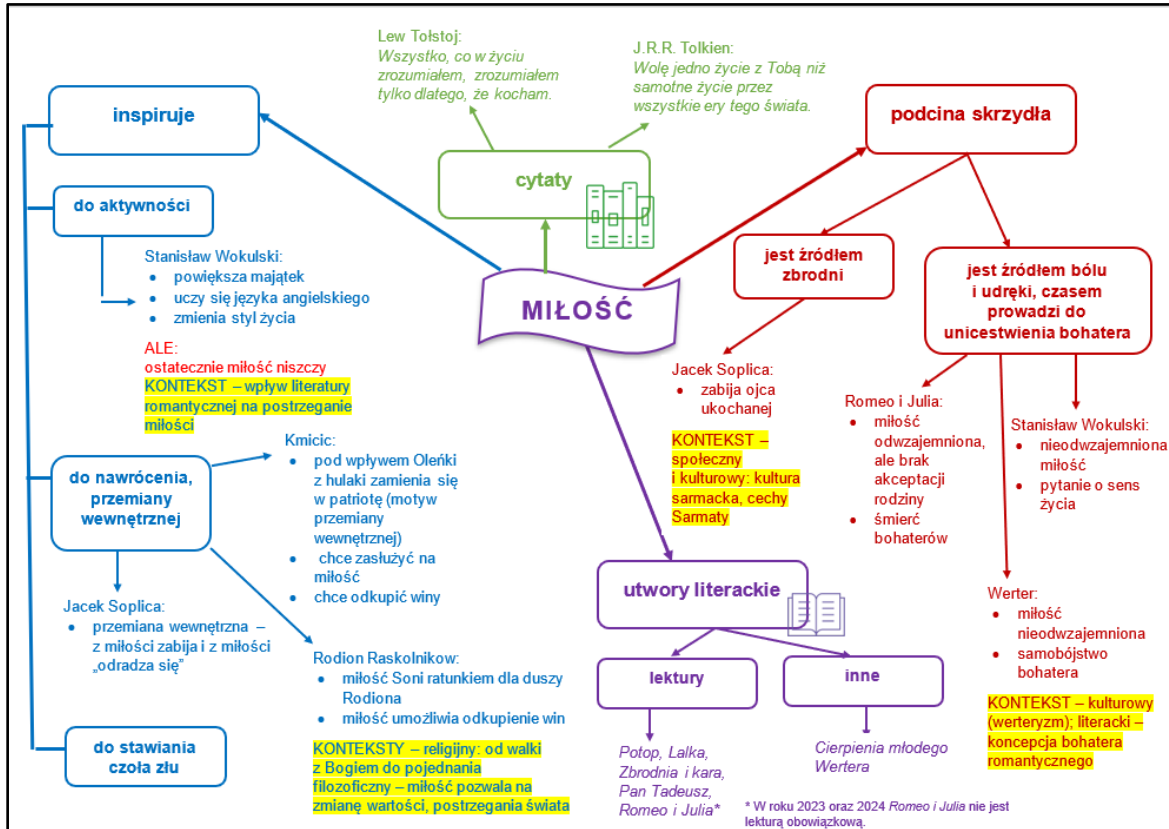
Lew Tołstoj:
Wszystko, co w życiu zrozumiałem, zrozumiałem tylko dlatego, że kocham.

J.R.R. Tolkien:
Wolę jedno życie z Tobą niż samotne życie przez wszystkie ery tego świata.

cytaty

MIŁOŚĆ

inspiruje

do aktywności

Stanisław Wokulski:
- powiększa majątek
- uczy się języka angielskiego
- zmienia styl życia

ALE:
ostatecznie miłość niszczy
KONTEKST – wpływ literatury romantycznej na postrzeganie miłości

do nawrócenia, przemiany wewnętrznej

Kmicic:
- pod wpływem Oleńki z hulaki zamienia się w patriotę (motyw przemiany wewnętrznej)
- chce zasłużyć na miłość
- chce odkupić winy

Jacek Soplica:
- przemiana wewnętrzna – z miłości zabija i z miłości „odradza się"

Rodion Raskolnikow:
- miłość Soni ratunkiem dla duszy Rodiona
- miłość umożliwia odkupienie win

KONTEKSTY – religijny: od walki z Bogiem do pojednania
filozoficzny – miłość pozwala na zmianę wartości, postrzegania świata

do stawiania czoła złu

podcina skrzydła

jest źródłem zbrodni

jest źródłem bólu i udręki, czasem prowadzi do unicestwienia bohatera

Jacek Soplica:
- zabija ojca ukochanej

KONTEKST – społeczny i kulturowy: kultura sarmacka, cechy Sarmaty

Romeo i Julia:
- miłość odwzajemniona, ale brak akceptacji rodziny
- śmierć bohaterów

Stanisław Wokulski:
- nieodwzajemniona miłość
- pytanie o sens życia

Werter:
- miłość nieodwzajemniona
- samobójstwo bohatera

KONTEKST – kulturowy (werteryzm); literacki – koncepcja bohatera romantycznego

utwory literackie

lektury

Potop, Lalka, Zbrodnia i kara, Pan Tadeusz, Romeo i Julia*

inne

Cierpienia młodego Wertera

* W roku 2023 oraz 2024 Romeo i Julia nie jest lekturą obowiązkową.